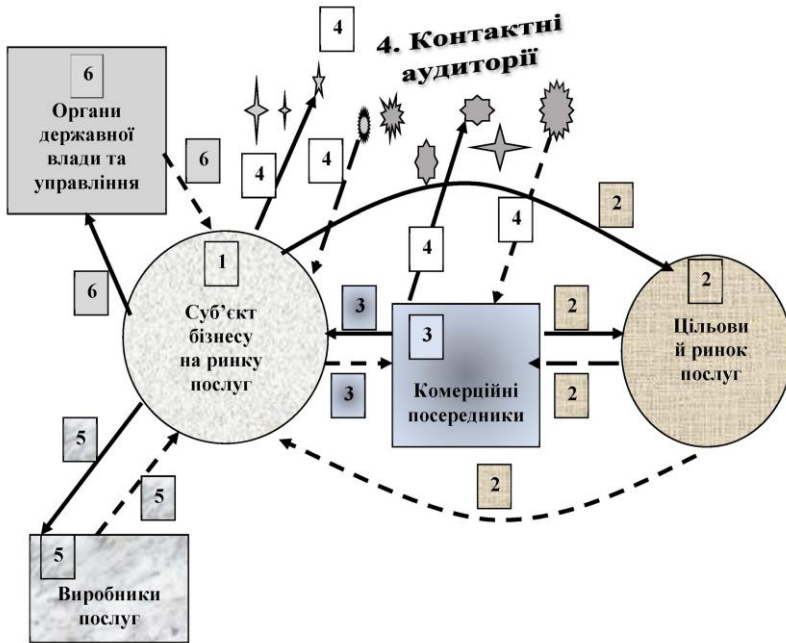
4. Контактні аудиторії

4

6

Органи державної влади та управління

6

4

4

4

4

2

1

Суб'єкт бізнесу на ринку послуг

6

3

3

2

2

Цільови й ринок послуг

3

Комерційні посередники

3

2

5

5

2

5

Виробники послуг